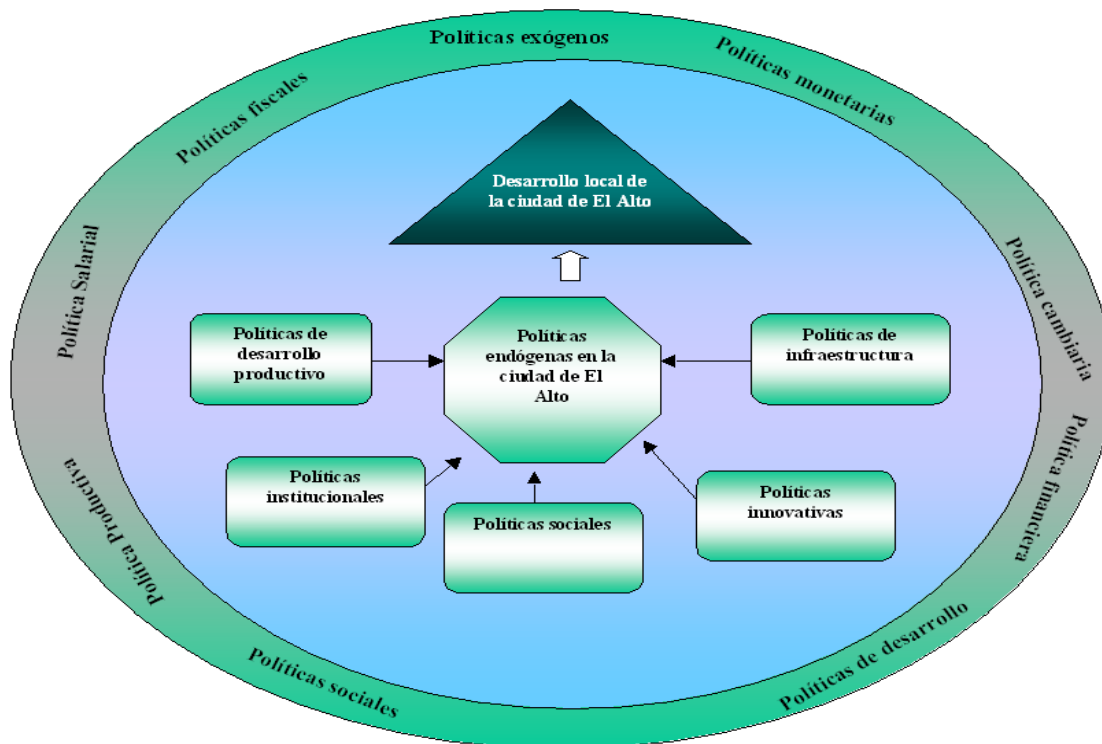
Políticas exógenos

Políticas monetarias

Política cambiaria

Política financiera

Políticas de desarrollo

Políticas sociales

Política Productiva

Política Salarial

Políticas fiscales

Desarrollo local de la ciudad de El Alto

Políticas de desarrollo productivo

Políticas endógenas en la ciudad de El Alto

Políticas de infraestructura

Políticas institucionales

Políticas sociales

Políticas innovativas